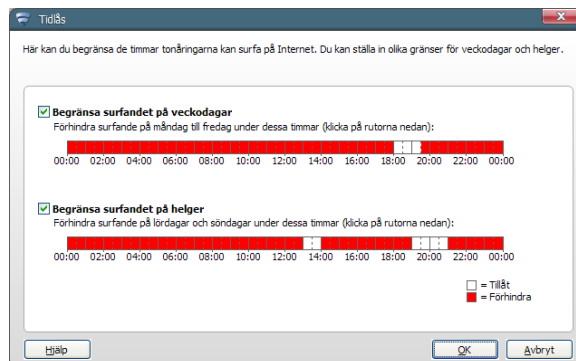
Tidlås

Här kan du begränsa de timmar tonåringarna kan surfa på Internet. Du kan ställa in olika gränser för veckodagar och helger.

Begränsa surfandet på veckodagar
Förhindra surfande på måndag till fredag under dessa timmar (klicka på rutorna nedan):

00:00 02:00 04:00 06:00 08:00 10:00 12:00 14:00 16:00 18:00 20:00 22:00 00:00

Begränsa surfandet på helger
Förhindra surfande på lördagar och söndagar under dessa timmar (klicka på rutorna nedan):

00:00 02:00 04:00 06:00 08:00 10:00 12:00 14:00 16:00 18:00 20:00 22:00 00:00

= Tillåt
= Förhindra

Hjälp
OK
Avbryt